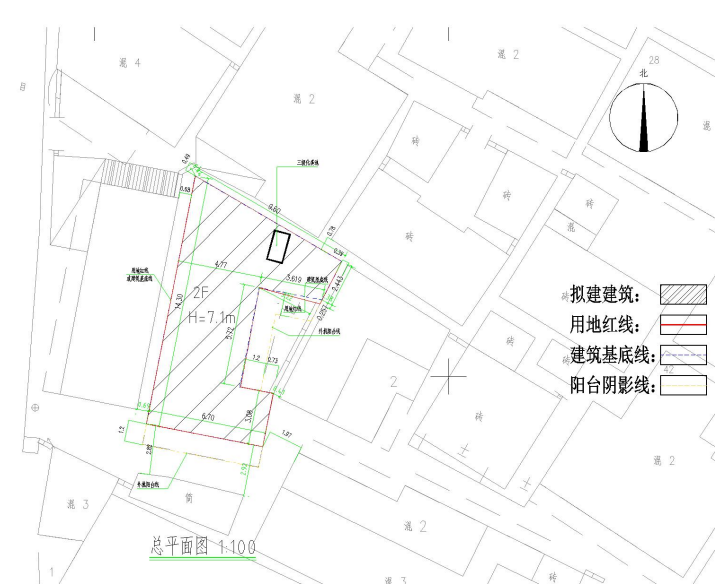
混 4

混 2

混 2

28

北

三楼住承线

0.53

9.60

砖

砖

砖

砖

混

0.78

0.79

用地红线
建筑基底线

4.77

3.610

建筑基底线

2.443

2F

H=7.1m

14.30

用地红线

0.671

外挑阴台线

5.32

1.2

0.73

拟建建筑:

用地红线:

建筑基底线:

阳台阴影线:

2

砖

砖

6.70

3.08

1.2

1.97

混 2

2.83

2.53

专属阳台线

简

混 3

混 2

总平面图 1:100

混 3

砖

42